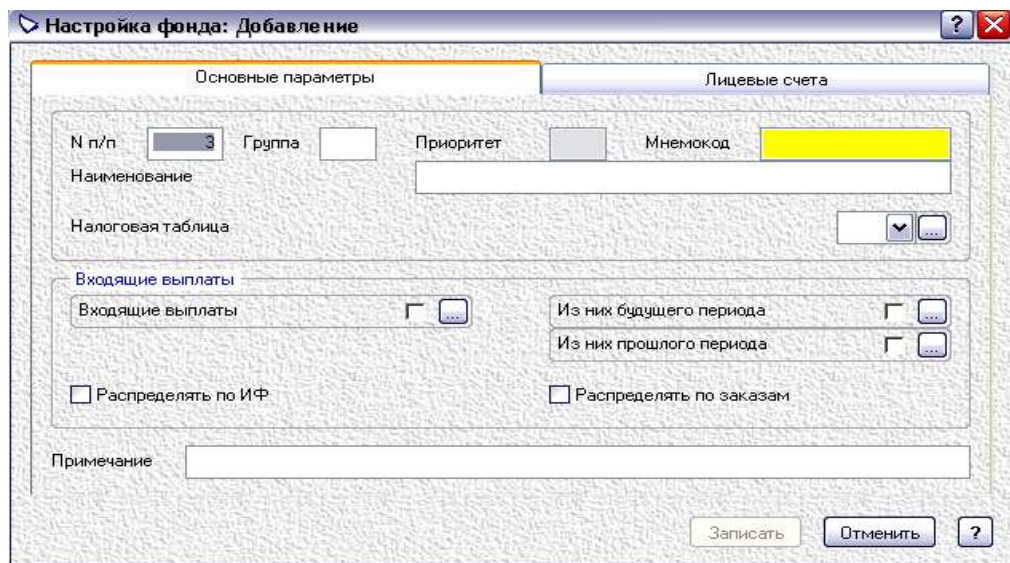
Настройка фонда: Добавление

Основные параметры
Лицевые счета

N п/п 3 Группа
Приоритет
Мнемокод
Наименование
Налоговая таблица

Входящие выплаты
Входящие выплаты ...
Из них будущего периода ...
Из них прошлого периода ...
Распределять по ИФ
Распределять по заказам

Примечание

Записать
Отменить
?